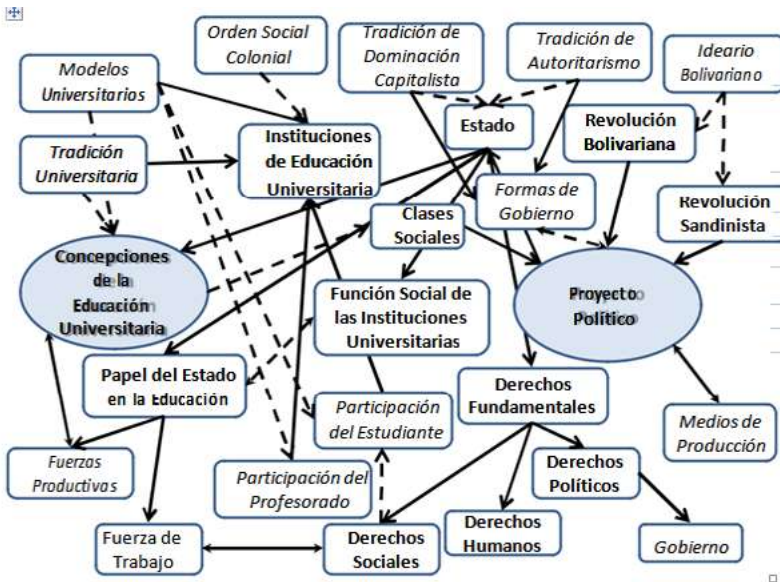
Orden Social Colonial

Tradición de Dominación Capitalista

Tradición de Autoritarismo

Ideario Bolivariano

Modelos Universitarios

Estado

Revolución Bolivariana

Tradición Universitaria

Instituciones de Educación Universitaria

Formas de Gobierno

Revolución Sandinista

Clases Sociales

Concepciones de la Educación Universitaria

Función Social de las Instituciones Universitarias

Proyecto Político

Papel del Estado en la Educación

Derechos Fundamentales

Participación del Estudiante

Medios de Producción

Fuerzas Productivas

Participación del Profesorado

Derechos Políticos

Derechos Humanos

Fuerza de Trabajo

Derechos Sociales

Gobierno